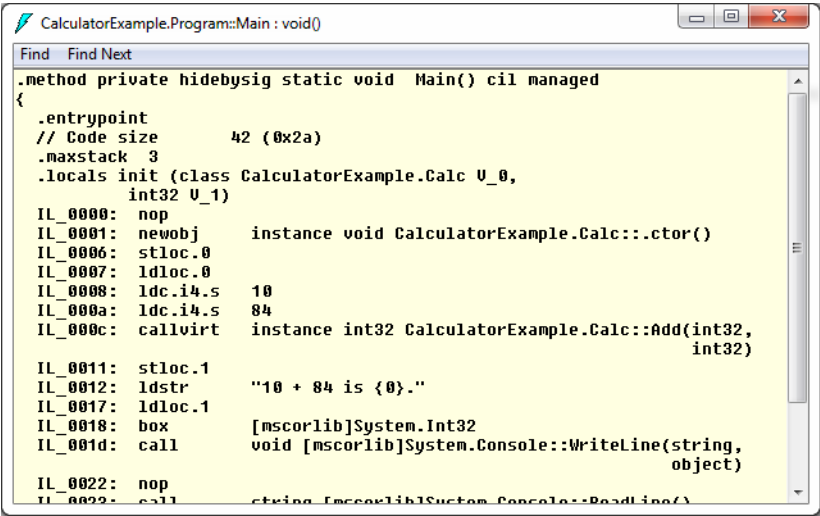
CalculatorExample.Program::Main : void()

Find Find Next

.method private hidebysig static void Main() cil managed
{
  .entrypoint
  // Code size       42 (0x2a)
  .maxstack  3
  .locals init (class CalculatorExample.Calc V_0,
           int32 V_1)
  IL_0000:  nop
  IL_0001:  newobj     instance void CalculatorExample.Calc::.ctor()
  IL_0006:  stloc.0
  IL_0007:  ldloc.0
  IL_0008:  ldc.i4.s   10
  IL_000a:  ldc.i4.s   84
  IL_000c:  callvirt   instance int32 CalculatorExample.Calc::Add(int32,
                                                                  int32)
  IL_0011:  stloc.1
  IL_0012:  ldstr      "10 + 84 is {0}."
  IL_0017:  ldloc.1
  IL_0018:  box        [mscorlib]System.Int32
  IL_001d:  call       void [mscorlib]System.Console::WriteLine(string,
                                                                  object)
  IL_0022:  nop
  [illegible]